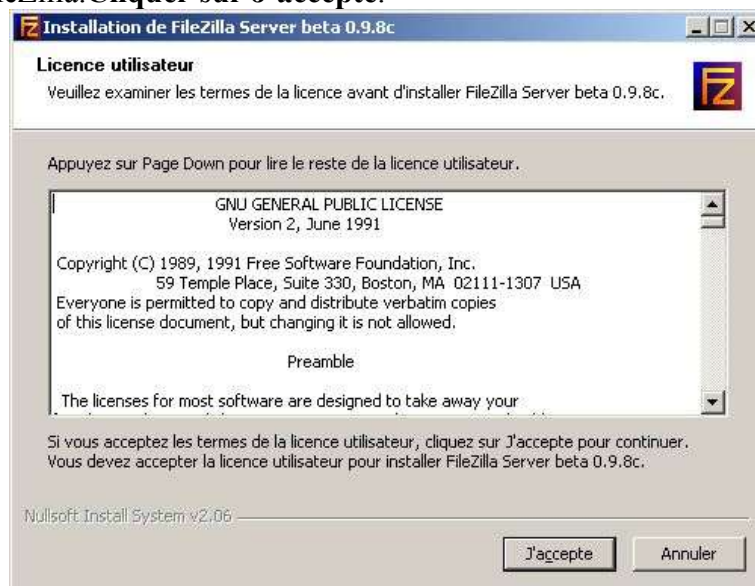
leZilla.Cliquer sur J'accepte.

Installation de FileZilla Server beta 0.9.8c

Licence utilisateur
Veuillez examiner les termes de la licence avant d'installer FileZilla Server beta 0.9.8c.

Appuyez sur Page Down pour lire le reste de la licence utilisateur.

GNU GENERAL PUBLIC LICENSE
Version 2, June 1991

Copyright (C) 1989, 1991 Free Software Foundation, Inc.
59 Temple Place, Suite 330, Boston, MA 02111-1307 USA
Everyone is permitted to copy and distribute verbatim copies
of this license document, but changing it is not allowed.

Preamble

The licenses for most software are designed to take away your
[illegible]

Si vous acceptez les termes de la licence utilisateur, cliquez sur J'accepte pour continuer. Vous devez accepter la licence utilisateur pour installer FileZilla Server beta 0.9.8c.

Nullsoft Install System v2.06

J'accepte
Annuler